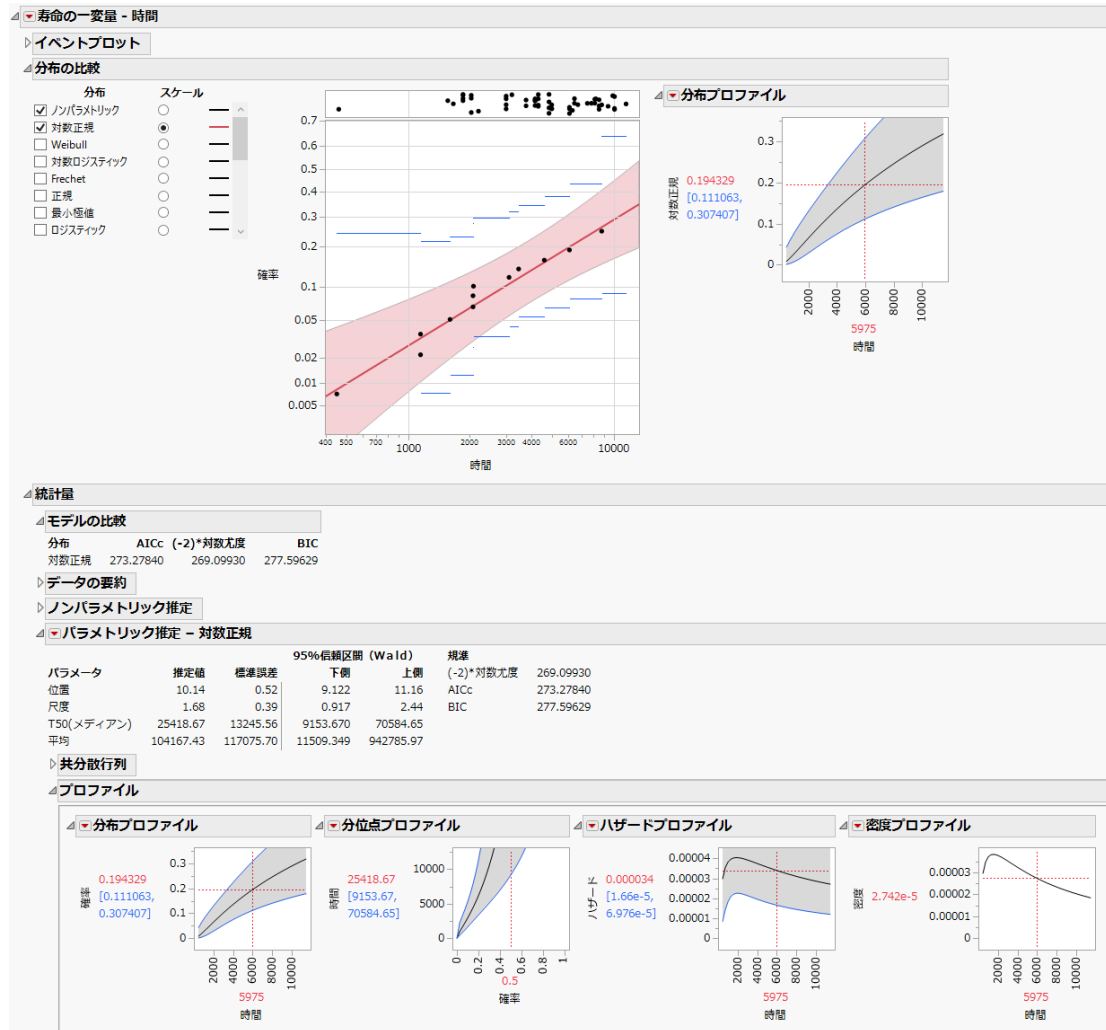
寿命の一変量 - 時間

イベントプロット

分布の比較

| 分布 | スケール |
|---|---|
| ☑ ノンパラメトリック | ○ |
| ☑ 対数正規 | ◉ |
| ☐ Weibull | ○ |
| ☐ 対数ロジスティック | ○ |
| ☐ Frechet | ○ |
| ☐ 正規 | ○ |
| ☐ 最小極値 | ○ |
| ☐ ロジスティック | ○ |

確率
0.7 0.6 0.5 0.4 0.3 0.2 0.1 0.05 0.02 0.01 0.005
400 500 700 1000 2000 3000 4000 6000 10000
時間

分布プロファイル
対数正規
0.194329
[0.111063, 0.307407]
0.3 0.2 0.1 0
2000 4000 6000 8000 10000
5975
時間

統計量

モデルの比較

| 分布 | AICc | (-2)*対数尤度 | BIC |
|---|---|---|---|
| 対数正規 | 273.27840 | 269.09930 | 277.59629 |

データの要約

ノンパラメトリック推定

パラメトリック推定 - 対数正規

95%信頼区間 (Wald)

| パラメータ | 推定値 | 標準誤差 | 下側 | 上側 |
|---|---|---|---|---|
| 位置 | 10.14 | 0.52 | 9.122 | 11.16 |
| 尺度 | 1.68 | 0.39 | 0.917 | 2.44 |
| T50(メディアン) | 25418.67 | 13245.56 | 9153.670 | 70584.65 |
| 平均 | 104167.43 | 117075.70 | 11509.349 | 942785.97 |

| 規準 | |
|---|---|
| (-2)*対数尤度 | 269.09930 |
| AICc | 273.27840 |
| BIC | 277.59629 |

共分散行列

プロファイル

分布プロファイル
確率
0.194329
[0.111063, 0.307407]
0.3 0.2 0.1 0
2000 4000 6000 8000 10000
5975
時間

分位点プロファイル
時間
25418.67
[9153.67, 70584.65]
10000 5000 0
0 0.2 0.4 0.6 0.8 1
0.5
確率

ハザードプロファイル
ハザード
0.000034
[1.66e-5, 6.976e-5]
0.00004 0.00003 0.00002 0.00001 0
2000 4000 6000 8000 10000
5975
時間

密度プロファイル
密度
2.742e-5
0.00003 0.00002 0.00001 0
2000 4000 6000 8000 10000
5975
時間